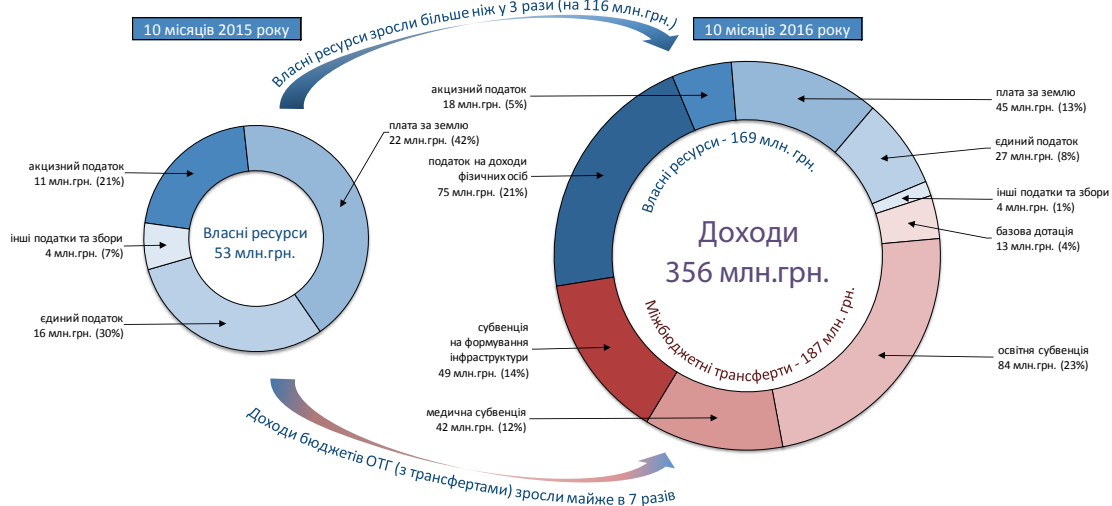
10 місяців 2015 року

Власні ресурси зросли більше ніж у 3 рази (на 116 млн.грн.)

10 місяців 2016 року

акцизний податок
11 млн.грн. (21%)

плата за землю
22 млн.грн. (42%)

інші податки та збори
4 млн.грн. (7%)

Власні ресурси
53 млн.грн.

єдиний податок
16 млн.грн. (30%)

акцизний податок
18 млн.грн. (5%)

податок на доходи фізичних осіб
75 млн.грн. (21%)

Власні ресурси - 169 млн. грн.

плата за землю
45 млн.грн. (13%)

єдиний податок
27 млн.грн. (8%)

інші податки та збори
4 млн.грн. (1%)

базова дотація
13 млн.грн. (4%)

Доходи
356 млн.грн.

Міжбюджетні трансферти - 187 млн. грн.

субвенція на формування інфраструктури
49 млн.грн. (14%)

освітня субвенція
84 млн.грн. (23%)

медична субвенція
42 млн.грн. (12%)

Доходи бюджетів ОТГ (з трансфертами) зросли майже в 7 разів